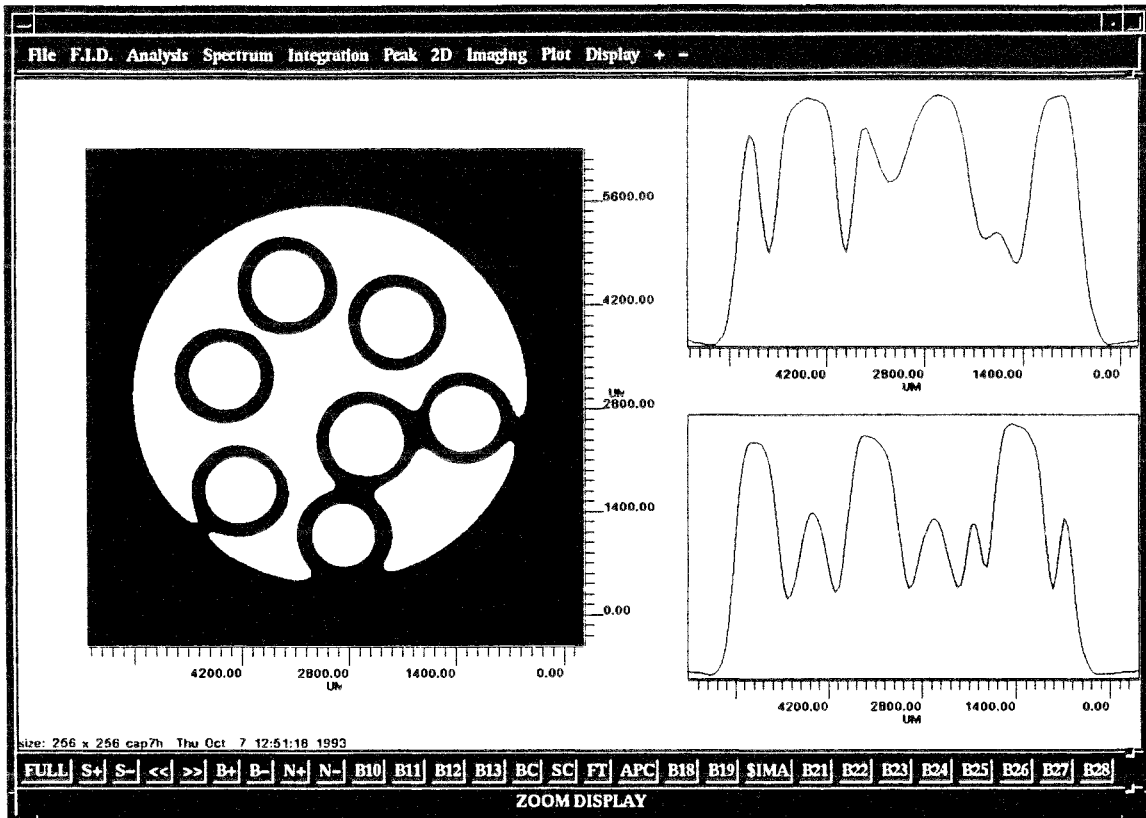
File F.I.D. Analysis Spectrum Integration Peak 2D Imaging Plot Display + -

5600.00
4200.00
UM
2800.00
1400.00
0.00

4200.00 2800.00 1400.00 0.00
UM

4200.00 2800.00 1400.00 0.00
UM

4200.00 2800.00 1400.00 0.00
UM

size: 256 x 256 cap7h Thu Oct 7 12:51:18 1993

FULL S+ S- << >> B+ B- N+ N- B10 B11 B12 B13 BC SC FT APC B18 B19 $IMA B21 B22 B23 B24 B25 B26 B27 B28

ZOOM DISPLAY